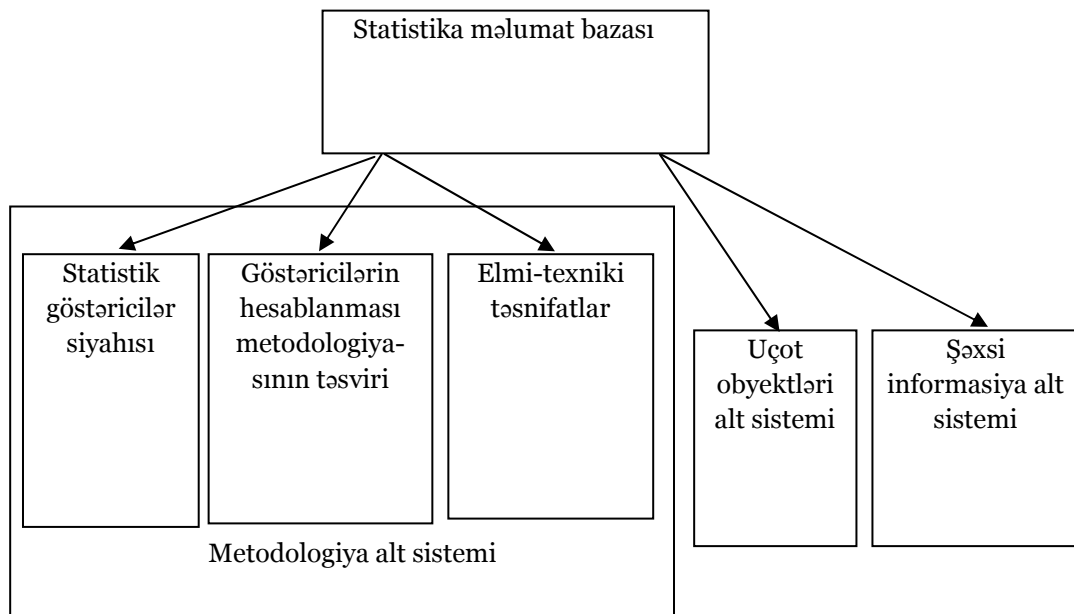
Statistika məlumat bazası

Statistik göstəricilər siyahısı

Göstəricilərin hesablanması metodologiyasının təsviri

Elmi-texniki təsnifatlar

Metodologiya alt sistemi

Uçot obyektləri alt sistemi

Şəxsi informasiya alt sistemi